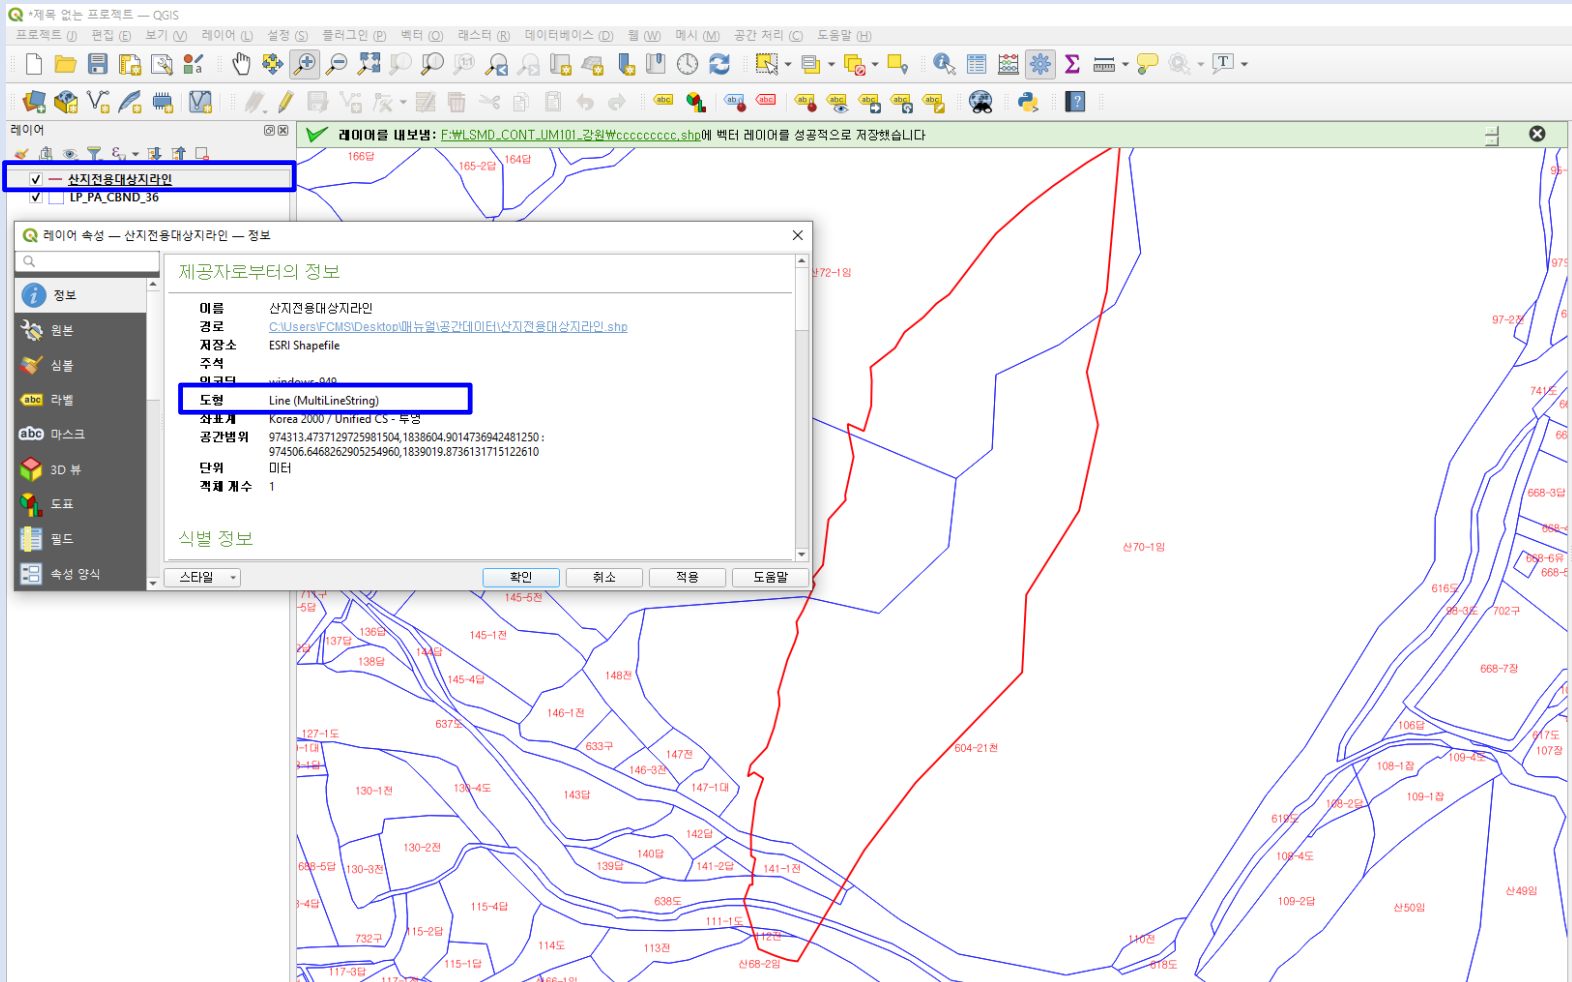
*제목 없는 프로젝트 — QGIS

프로젝트 (J) 편집 (E) 보기 (V) 레이어 (L) 설정 (S) 플러그인 (P) 벡터 (O) 래스터 (R) 데이터베이스 (D) 웹 (W) 메시 (M) 공간 처리 (C) 도움말 (H)

레이어

산지전용대상지라인
LP_PA_CBND_36

레이어를 내보냄: F:₩LSMD_CONT_UM101_강원₩cccccccc.shp에 벡터 레이어를 성공적으로 저장했습니다

레이어 속성 — 산지전용대상지라인 — 정보

정보
원본
심볼
라벨
마스크
3D 뷰
도표
필드
속성 양식

제공자로부터의 정보

이름 산지전용대상지라인
경로 C:\Users\FCMS\Desktop\매뉴얼\공간데이터\산지전용대상지라인.shp
저장소 ESRI Shapefile
주석
인코딩 windows-949
도형 Line (MultiLineString)
좌표계 Korea 2000 / Unified CS - 투영
공간범위 974313.4737129725981504,1838604.9014736942481250 : 974506.6468262905254960,1839019.8736131715122610
단위 미터
객체 개수 1

식별 정보

스타일 확인 취소 적용 도움말

166답 165-2답 164답 산72-1임 97-2전 741도 668-3답 668-6임 668-7잡 616도 702구 산70-1임 145-5전 145-1전 136답 137답 138답 144답 145-4답 148전 146-1전 637도 633구 147전 146-3전 147-1대 127-1도 130-1전 130-4도 143답 604-21천 142답 130-2전 140답 139답 141-2답 141-1전 130-3전 688-5답 638도 115-4답 111-1도 732구 115-2답 114도 113전 112전 115-1답 117-3답 산68-2임 110천 618도 106답 617도 107잡 108-1잡 109-4도 109-1잡 108-2답 619도 108-4도 109-2답 산49임 산50임